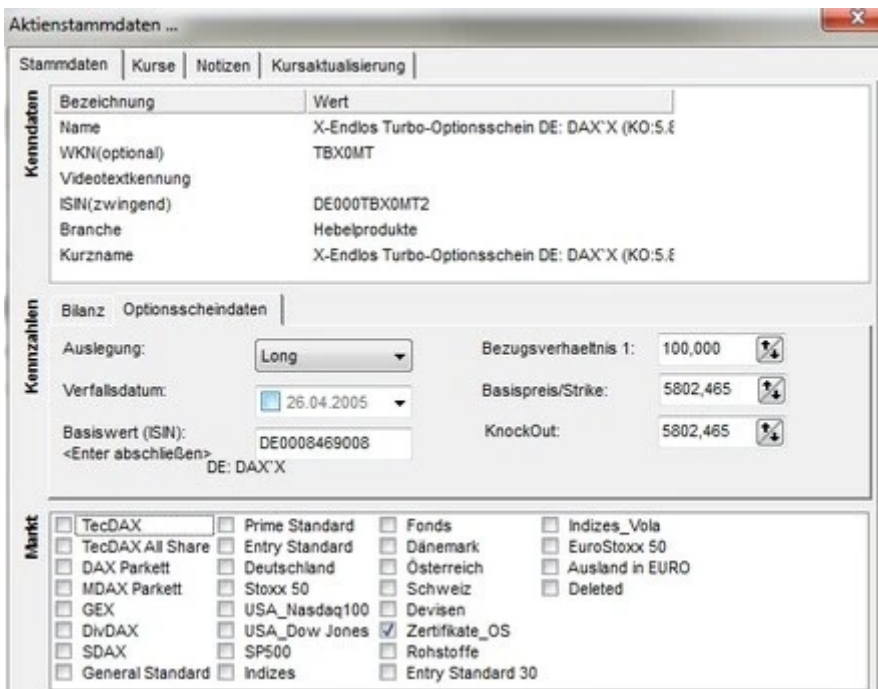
Aktienstammdaten ...

Stammdaten | Kurse | Notizen | Kursaktualisierung

Kenndaten

| Bezeichnung | Wert |
|---|---|
| Name | X-Endlos Turbo-Optionsschein DE: DAX'X (KO:5.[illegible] |
| WKN(optional) | TBX0MT |
| Videotextkennung | |
| ISIN(zwingend) | DE000TBX0MT2 |
| Branche | Hebelprodukte |
| Kurzname | X-Endlos Turbo-Optionsschein DE: DAX'X (KO:5.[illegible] |

Kennzahlen

Bilanz | Optionsscheindaten

Auslegung: Long

Verfallsdatum: 26.04.2005

Basiswert (ISIN): <Enter abschließen> DE0008469008 DE: DAX'X

Bezugsverhaeltnis 1: 100,000

Basispreis/Strike: 5802,465

KnockOut: 5802,465

Markt

TecDAX
TecDAX All Share
DAX Parkett
MDAX Parkett
GEX
DivDAX
SDAX
General Standard
Prime Standard
Entry Standard
Deutschland
Stoxx 50
USA_Nasdaq100
USA_Dow Jones
SP500
Indizes
Fonds
Dänemark
Österreich
Schweiz
Devisen
Zertifikate_OS
Rohstoffe
Entry Standard 30
Indizes_Vola
EuroStoxx 50
Ausland in EURO
Deleted